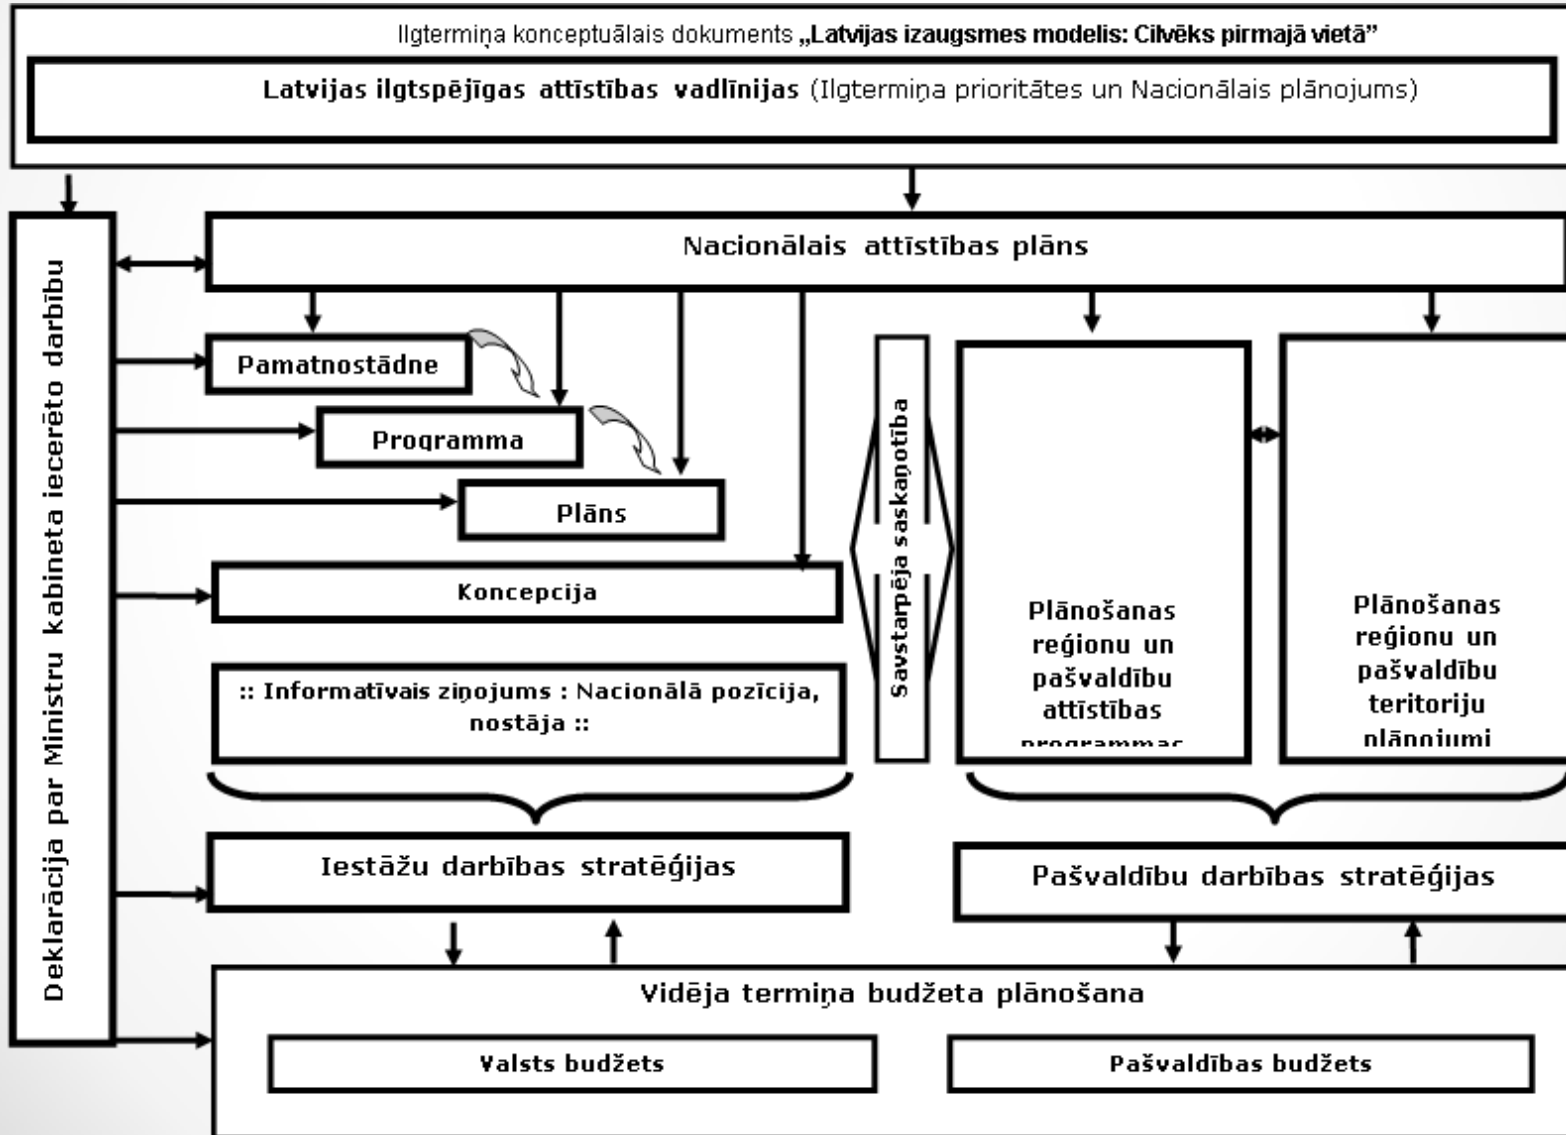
Ilgtermiņa konceptuālais dokuments „Latvijas izaugsmes modelis: Cilvēks pirmajā vietā”

Latvijas ilgtspējīgas attīstības vadlīnijas (Ilgtermiņa prioritātes un Nacionālais plānojums)

Deklarācija par Ministru kabineta iecerēto darbību

Nacionālais attīstības plāns

Pamatnostādne

Programma

Plāns

Koncepcija

:: Informatīvais ziņojums : Nacionālā pozīcija, nostāja ::

Savstarpēja saskaņotība

Plānošanas reģionu un pašvaldību attīstības programmas

Plānošanas reģionu un pašvaldību teritoriju plānojumi

Iestāžu darbības stratēģijas

Pašvaldību darbības stratēģijas

Vidēja termiņa budžeta plānošana

Valsts budžets

Pašvaldības budžets